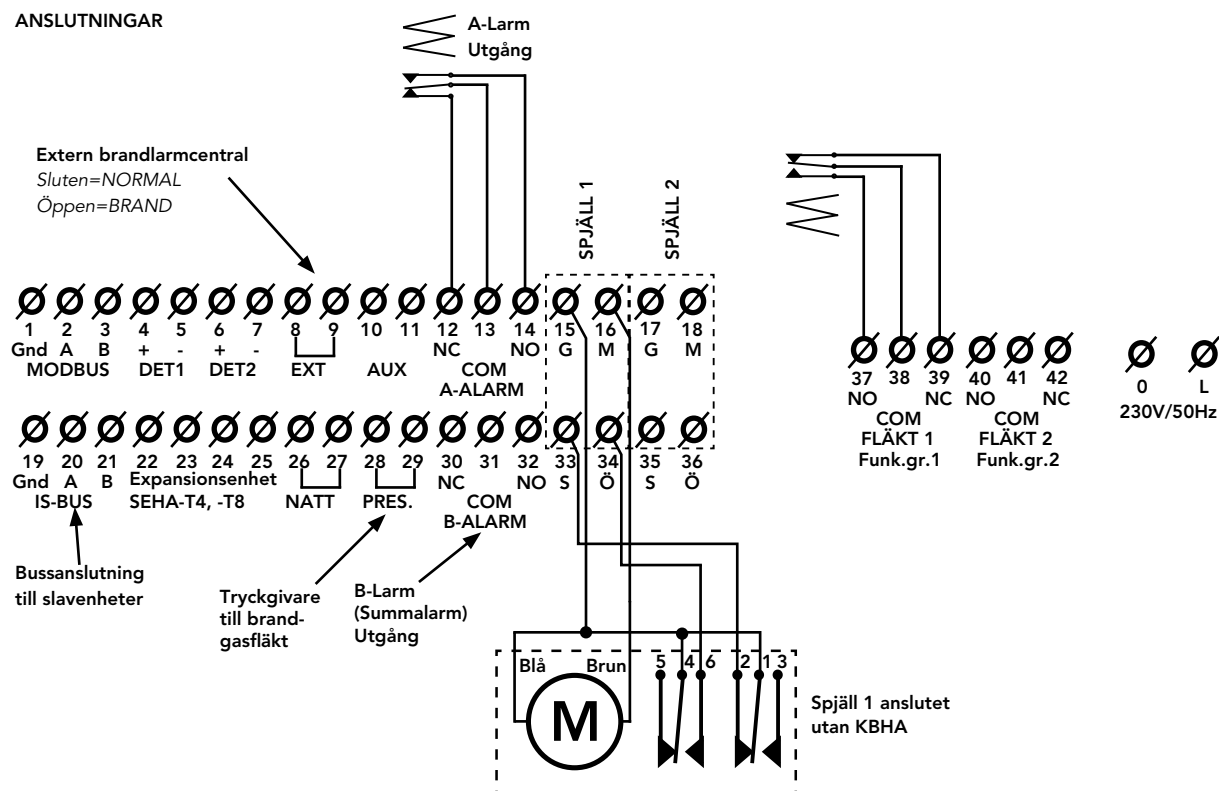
ANSLUTNINGAR

A-Larm
Utgång

Extern brandlarmcentral
Sluten=NORMAL
Öppen=BRAND

SPJÄLL 1
SPJÄLL 2

Ø Ø Ø Ø Ø Ø Ø Ø Ø Ø Ø Ø Ø Ø Ø Ø Ø Ø
1 2 3 4 5 6 7 8 9 10 11 12 13 14 15 16 17 18
Gnd A B + - + - NC NO G M G M
MODBUS DET1 DET2 EXT AUX COM
A-ALARM

Ø Ø Ø Ø Ø Ø Ø Ø Ø Ø Ø Ø Ø Ø Ø Ø Ø Ø
19 20 21 22 23 24 25 26 27 28 29 30 31 32 33 34 35 36
Gnd A B Expansionsenhet NC NO S Ö S Ö
IS-BUS SEHA-T4, -T8 NATT PRES. COM
B-ALARM

Ø Ø Ø Ø Ø Ø
37 38 39 40 41 42
NO NC NO NC
COM
FLÄKT 1
Funk.gr.1
COM
FLÄKT 2
Funk.gr.2

Ø Ø
0 L
230V/50Hz

Bussanslutning
till slavenheter

Tryckgivare
till brand-
gasfläkt

B-Larm
(Summalarm)
Utgång

Blå Brun
M
5 4 6 2 1 3

Spjäll 1 anslutet
utan KBHA